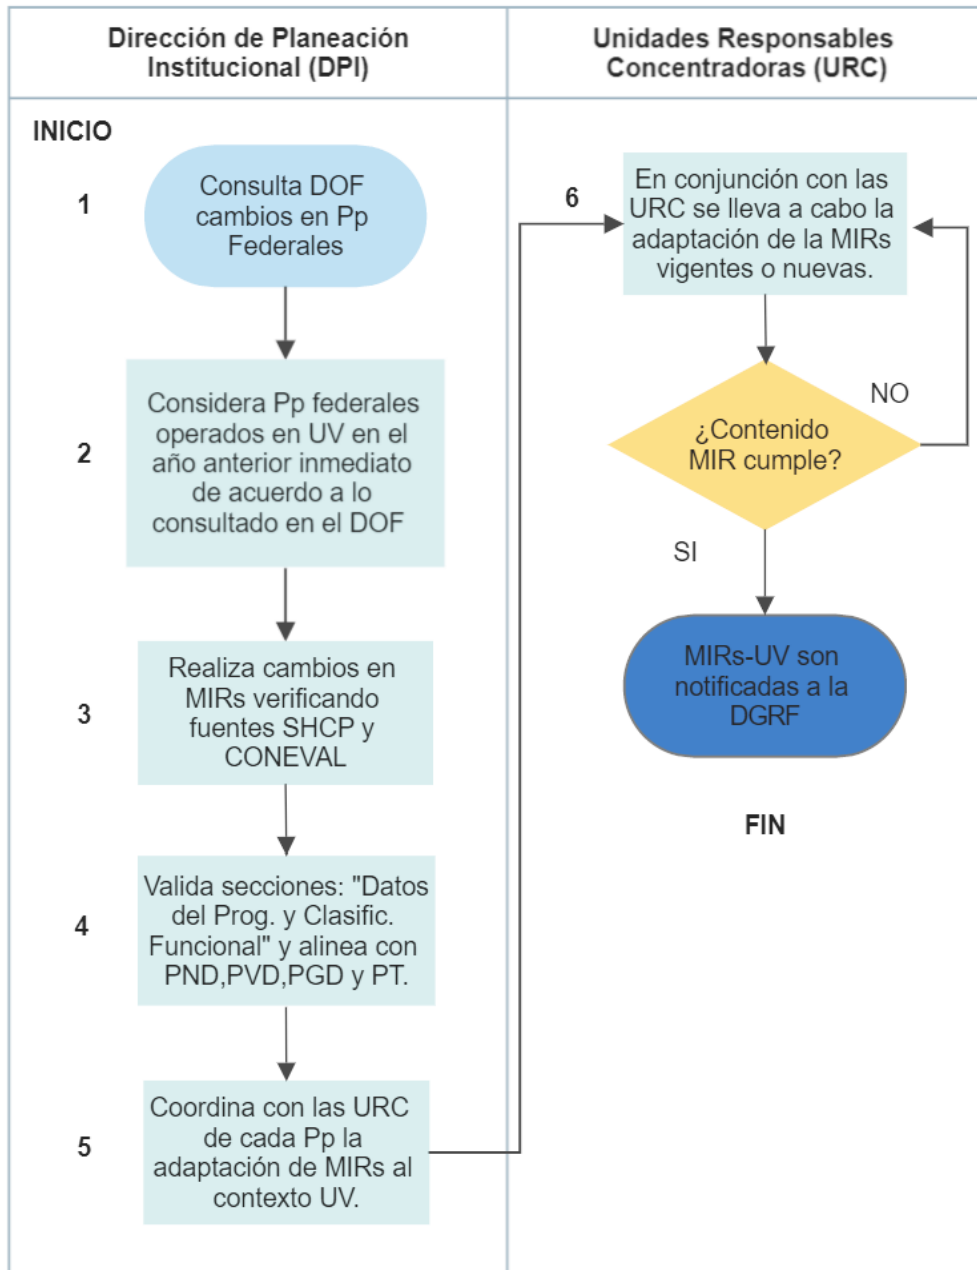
Dirección de Planeación Institucional (DPI)

Unidades Responsables Concentradoras (URC)

INICIO

1

Consulta DOF cambios en Pp Federales

2

Considera Pp federales operados en UV en el año anterior inmediato de acuerdo a lo consultado en el DOF

3

Realiza cambios en MIRs verificando fuentes SHCP y CONEVAL

4

Valida secciones: "Datos del Prog. y Clasific. Funcional" y alinea con PND,PVD,PGD y PT.

5

Coordina con las URC de cada Pp la adaptación de MIRs al contexto UV.

6

En conjunción con las URC se lleva a cabo la adaptación de la MIRs vigentes o nuevas.

¿Contenido MIR cumple?

NO

SI

MIRs-UV son notificadas a la DGRF

FIN